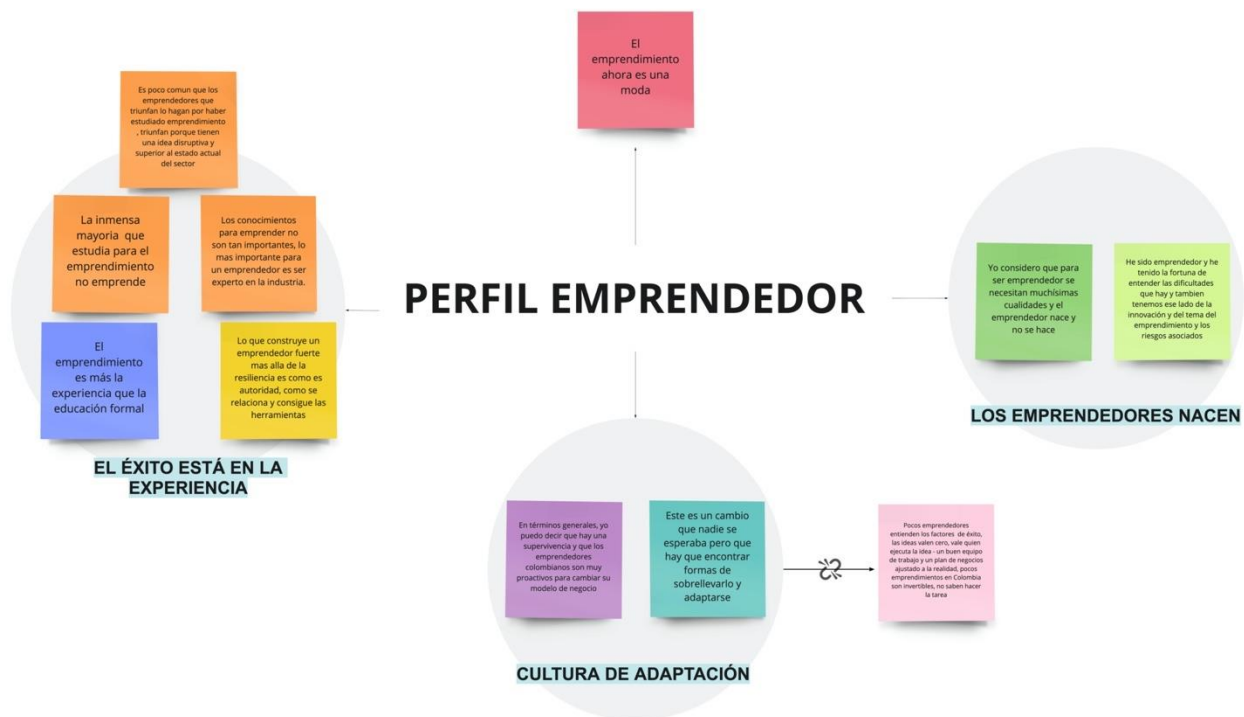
El emprendimiento ahora es una moda

Es poco comun que los emprendedores que triunfan lo hagan por haber estudiado emprendimiento , triunfan porque tienen una idea disruptiva y superior al estado actual del sector

La inmensa mayoria que estudia para el emprendimiento no emprende

Los conocimientos para emprender no son tan importantes, lo mas importante para un emprendedor es ser experto en la industria.

El emprendimiento es más la experiencia que la educación formal

Lo que construye un emprendedor fuerte mas alla de la resiliencia es como es autoridad, como se relaciona y consigue las herramientas

EL ÉXITO ESTÁ EN LA EXPERIENCIA

PERFIL EMPRENDEDOR

Yo considero que para ser emprendedor se necesitan muchísimas cualidades y el emprendedor nace y no se hace

He sido emprendedor y he tenido la fortuna de entender las dificultades que hay y tambien tenemos ese lado de la innovación y del tema del emprendimiento y los riesgos asociados

LOS EMPRENDEDORES NACEN

En términos generales, yo puedo decir que hay una supervivencia y que los emprendedores colombianos son muy proactivos para cambiar su modelo de negocio

Este es un cambio que nadie se esperaba pero que hay que encontrar formas de sobrellevarlo y adaptarse

Pocos emprendedores entienden los factores de éxito, las ideas valen cero, vale quien ejecuta la idea - un buen equipo de trabajo y un plan de negocios ajustado a la realidad, pocos emprendimientos en Colombia son invertibles, no saben hacer la tarea

CULTURA DE ADAPTACIÓN